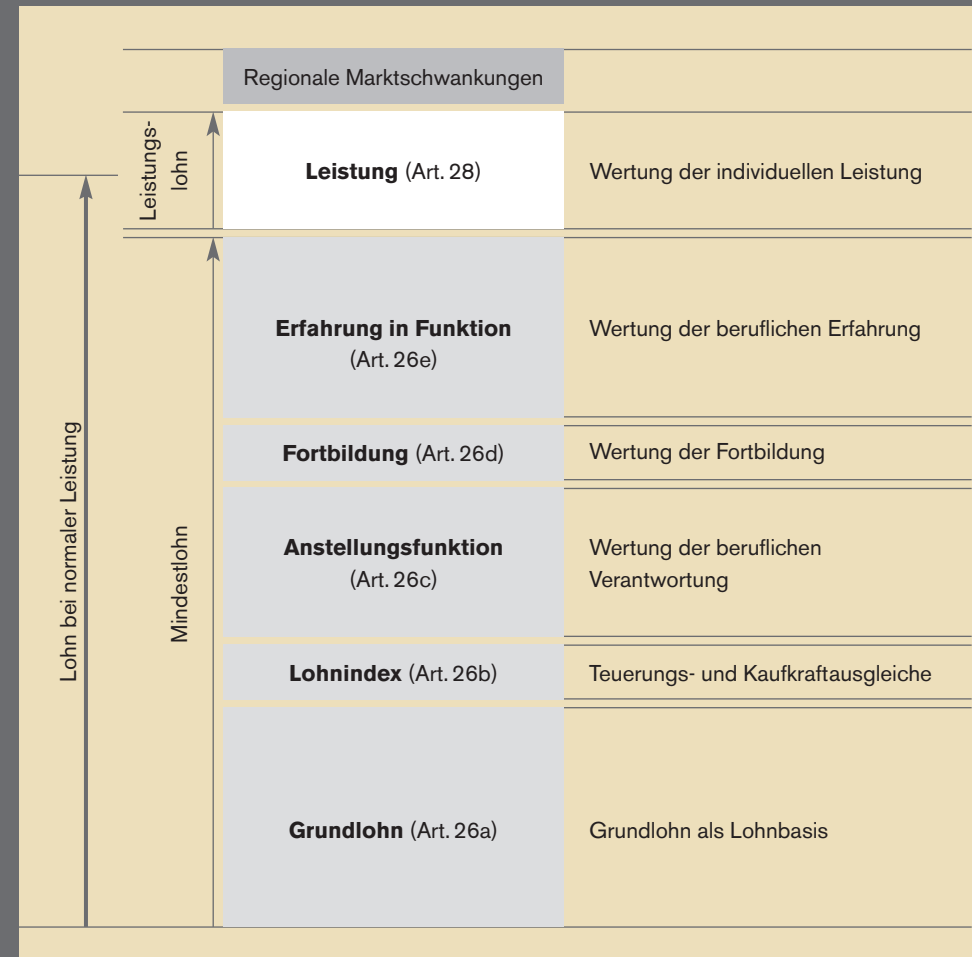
Lohn bei normaler Leistung

Leistungslohn

Mindestlohn

| | |
|---|---|
| Regionale Marktschwankungen | |
| **Leistung** (Art. 28) | Wertung der individuellen Leistung |
| **Erfahrung in Funktion** (Art. 26e) | Wertung der beruflichen Erfahrung |
| **Fortbildung** (Art. 26d) | Wertung der Fortbildung |
| **Anstellungsfunktion** (Art. 26c) | Wertung der beruflichen Verantwortung |
| **Lohnindex** (Art. 26b) | Teuerungs- und Kaufkraftausgleiche |
| **Grundlohn** (Art. 26a) | Grundlohn als Lohnbasis |